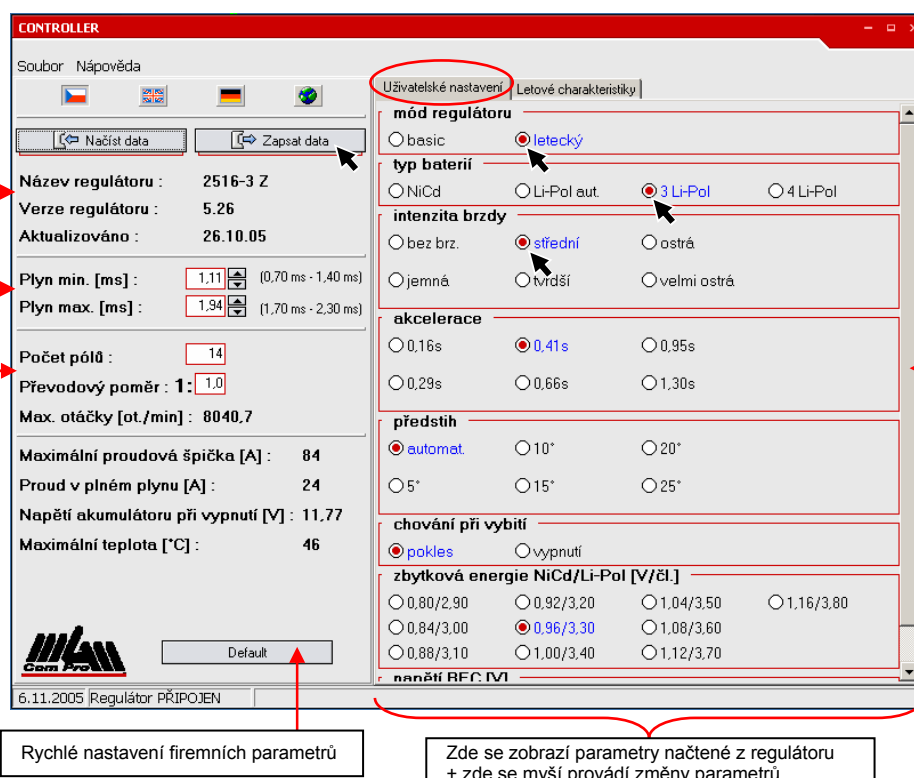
CONTROLLER

Soubor Nápověda

Načíst data
Zapsat data

Název regulátoru : 2516-3 Z
Verze regulátoru : 5.26
Aktualizováno : 26.10.05

Plyn min. [ms] : 1,11 (0,70 ms - 1,40 ms)
Plyn max. [ms] : 1,94 (1,70 ms - 2,30 ms)

Počet pólů : 14
Převodový poměr : 1: 1,0
Max. otáčky [ot./min] : 8040,7

Maximální proudová špička [A] : 84
Proud v plném plynu [A] : 24
Napětí akumulátoru při vypnutí [V] : 11,77
Maximální teplota [°C] : 46

Cam Pro

Default

Uživatelské nastavení
Letové charakteristiky

mód regulátoru
basic
letecký

typ baterií
NiCd
Li-Pol aut.
3 Li-Pol
4 Li-Pol

intenzita brzdy
bez brz.
střední
ostrá
jemná
tvrdší
velmi ostrá

akcelerace
0,16s
0,41s
0,95s
0,29s
0,66s
1,30s

předstih
automat.
10°
20°
5°
15°
25°

chování při vybití
pokles
vypnutí

zbytková energie NiCd/Li-Pol [V/čl.]
0,80/2,90
0,92/3,20
1,04/3,50
1,16/3,80
0,84/3,00
0,96/3,30
1,08/3,60
0,88/3,10
1,00/3,40
1,12/3,70

napětí BEC [V]

6.11.2005 Regulátor PŘIPOJEN

Rychlé nastavení firemních parametrů

Zde se zobrazí parametry načtené z regulátoru + zde se myší provádí změny parametrů